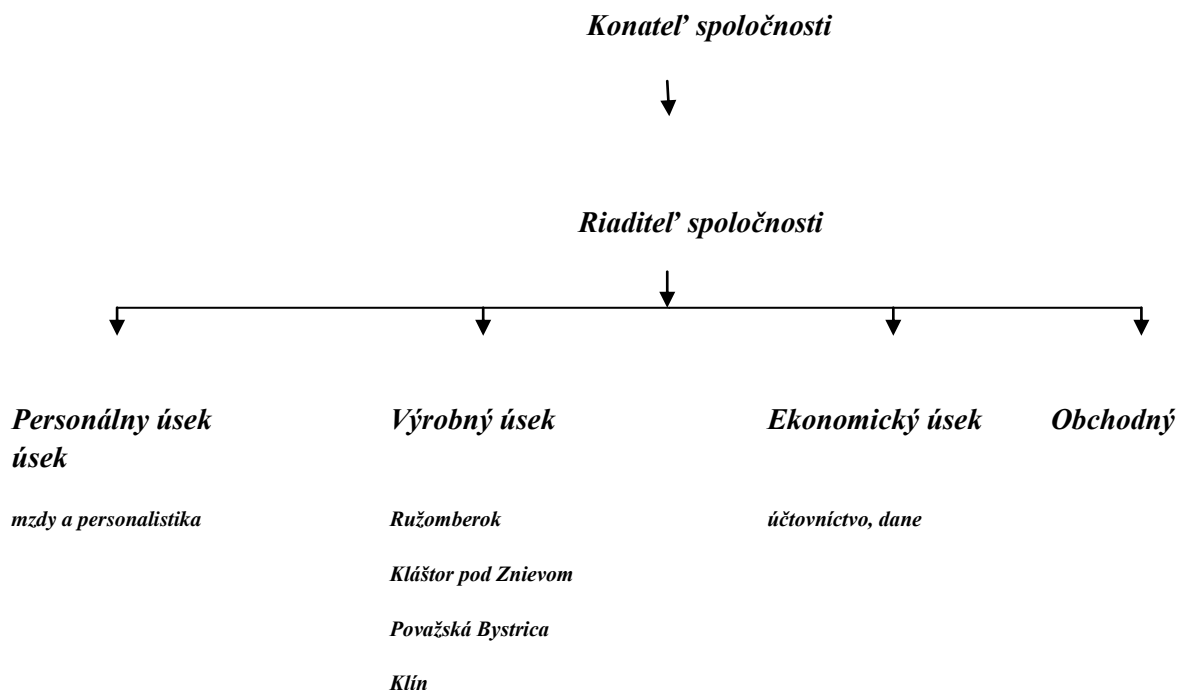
Konateľ spoločnosti

Riaditeľ spoločnosti

Personálny úsek

mzdy a personalistika

Výrobný úsek

Ružomberok

Kláštor pod Znievom

Považská Bystrica

Klín

Ekonomický úsek

účtovníctvo, dane

Obchodný úsek